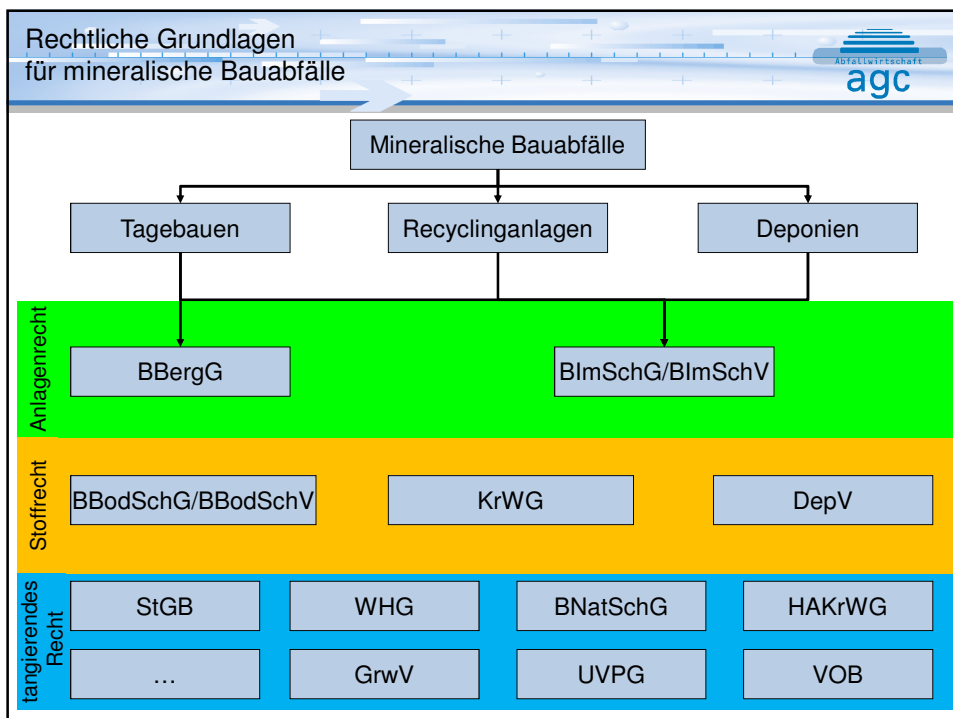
Rechtliche Grundlagen
für mineralische Bauabfälle

Abfallwirtschaft
agc

Mineralische Bauabfälle

Tagebauen

Recyclinganlagen

Deponien

Anlagenrecht

BBergG

BImSchG/BImSchV

Stoffrecht

BBodSchG/BBodSchV

KrWG

DepV

tangierendes Recht

StGB

WHG

BNatSchG

HAKrWG

…

GrwV

UVPG

VOB